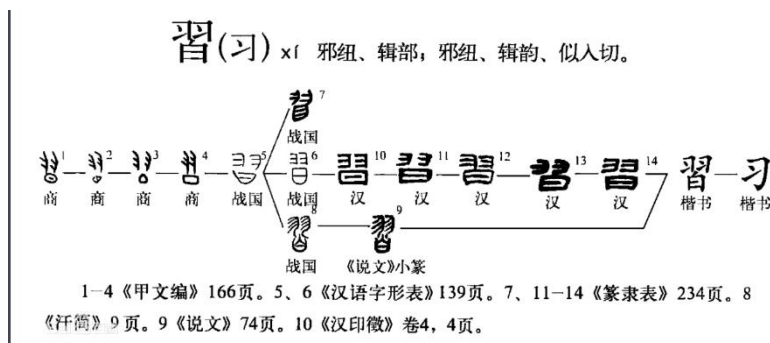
習(习) xí 邪纽、辑部；邪纽、辑韵、似入切。

7
战国

1 商 — 2 商 — 3 商 — 4 商 — 5 战国 — 6 战国 — 10 汉 — 11 汉 — 12 汉 — 13 汉 — 14 汉 — 習 楷书 — 习 楷书

8
战国 — 9 《说文》小篆

1—4《甲文编》166页。5、6《汉语字形表》139页。7、11—14《篆隶表》234页。8《汗简》9页。9《说文》74页。10《汉印徵》卷4，4页。